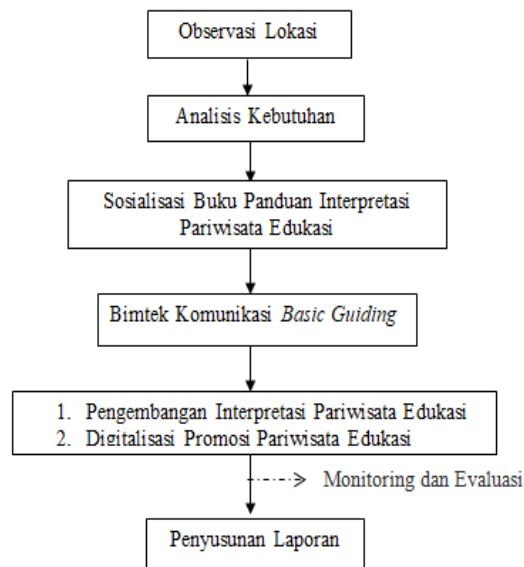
Observasi Lokasi

Analisis Kebutuhan

Sosialisasi Buku Panduan Interpretasi Pariwisata Edukasi

Bimtek Komunikasi *Basic Guiding*

1. Pengembangan Interpretasi Pariwisata Edukasi
2. Digitalisasi Promosi Pariwisata Edukasi

Monitoring dan Evaluasi

Penyusunan Laporan